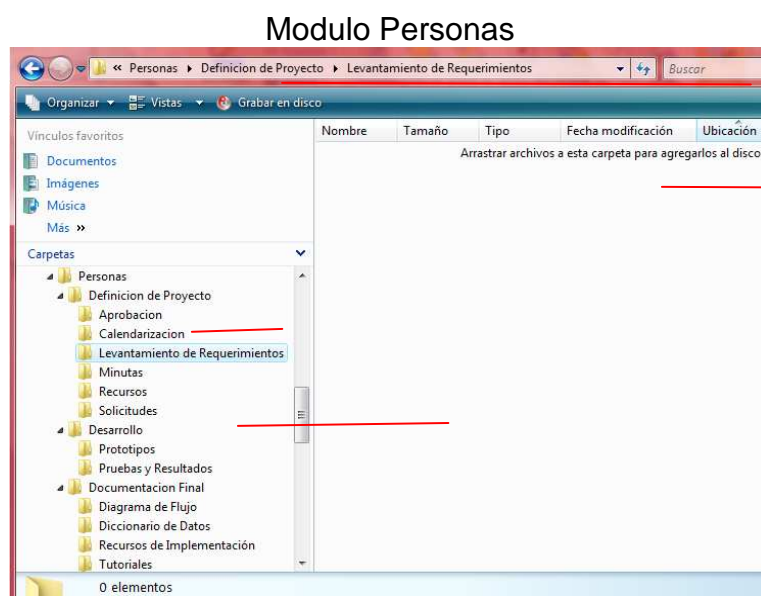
Modulo Personas

« Personas ▸ Definicion de Proyecto ▸ Levantamiento de Requerimientos

Buscar

Organizar ▾ Vistas ▾ Grabar en disco

Vínculos favoritos

Documentos

Imágenes

Música

Más »

Carpetas

Personas

Definicion de Proyecto

Aprobacion

Calendarizacion

Levantamiento de Requerimientos

Minutas

Recursos

Solicitudes

Desarrollo

Prototipos

Pruebas y Resultados

Documentacion Final

Diagrama de Flujo

Diccionario de Datos

Recursos de Implementación

Tutoriales

| Nombre | Tamaño | Tipo | Fecha modificación | Ubicación |
|---|---|---|---|---|

Arrastrar archivos a esta carpeta para agregarlos al disco

0 elementos